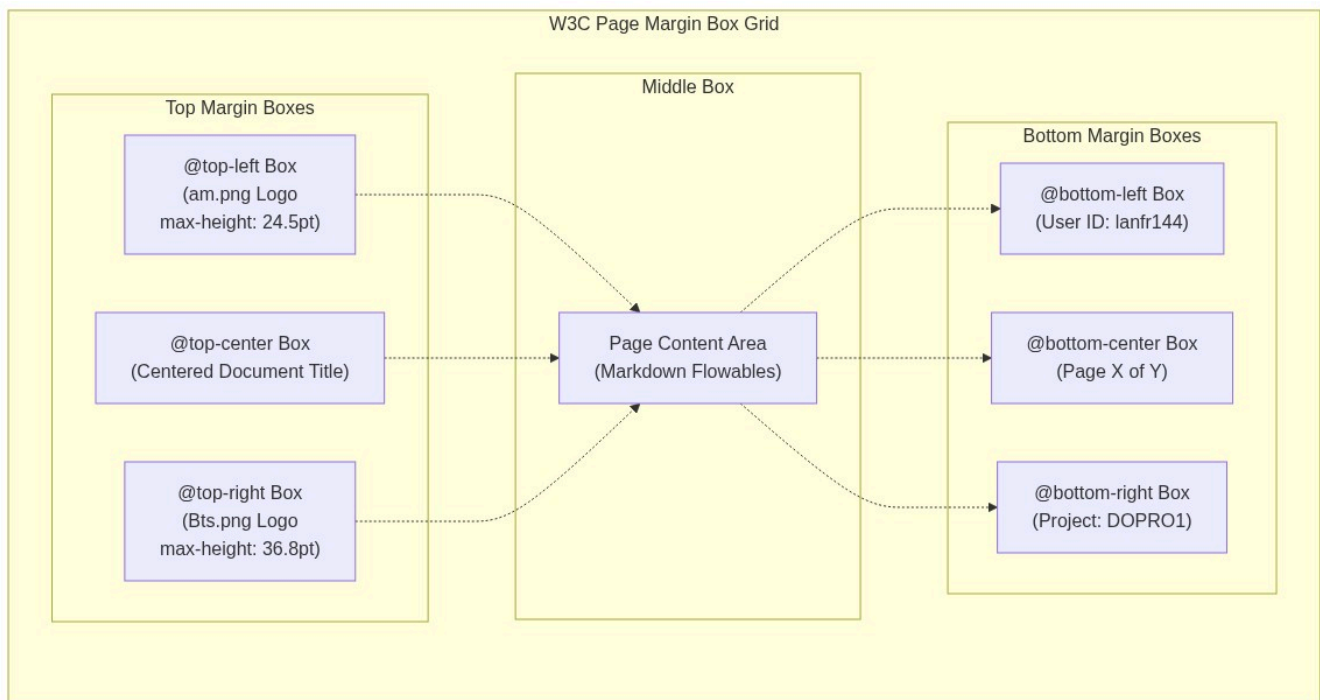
W3C Page Margin Box Grid

Top Margin Boxes

@top-left Box
(am.png Logo
max-height: 24.5pt)

@top-center Box
(Centered Document Title)

@top-right Box
(Bts.png Logo
max-height: 36.8pt)

Middle Box

Page Content Area
(Markdown Flowables)

Bottom Margin Boxes

@bottom-left Box
(User ID: lanfr144)

@bottom-center Box
(Page X of Y)

@bottom-right Box
(Project: DOPRO1)